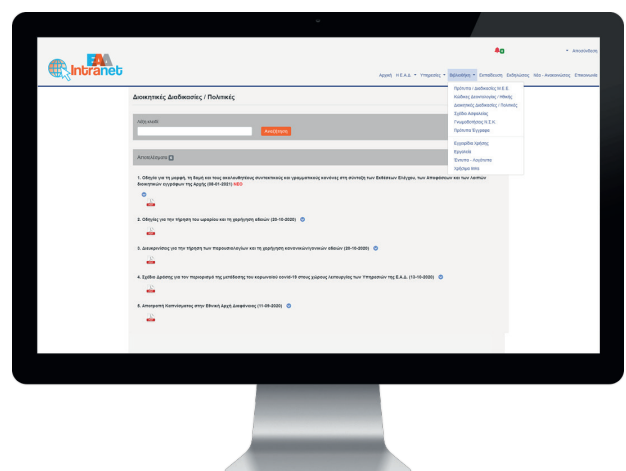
Intranet

Αποσύνδεση

Αρχική Η.Ε.Α.Δ. Υπηρεσίες Βιβλιοθήκη Εκπαίδευση Εκδηλώσεις Νέα - Ανακοινώσεις Επικοινωνία

Πρότυπα / Διαδικασίες Η.Ε.Α.
Κώδικας Δεοντολογίας / Ηθικής
Διοικητικές Διαδικασίες / Πολιτικές
Σχέδιο Ασφαλείας
Γνωμοδοτήσεις Η.Σ.Κ.
Πρότυπα Έγγραφα
Εγχειρίδιο Χρήσης
Εργαλεία
Έντυπα - Λογότυπα
Χρήσιμα links

Διοικητικές Διαδικασίες / Πολιτικές

Λέξη-κλειδί

Αναζήτηση

Αποτελέσματα

1. Οδηγός για τη μορφή, τη δομή και τους ακολουθητέους συντακτικούς και γραμματικούς κανόνες στη σύνταξη των Εκθέσεων Ελέγχου, των Αποφάσεων και των λοιπών διοικητικών εγγράφων της Αρχής (08-01-2021) NEO

2. Οδηγίες για την τήρηση του αρχείου και τη χορήγηση αδειών (30-10-2020)

3. Διευκρινήσεις για την τήρηση των παρουσιολογίων και τη χορήγηση κανονικών/γονικών αδειών (20-10-2020)

4. Σχέδιο Δράσης για την περιορισμό της μετάδοσης του κορωνοϊού covid-19 στους χώρους λειτουργίας των Υπηρεσιών της Ε.Α.Δ. (13-10-2020)

5. Απογραφή Καταγγελιών στην Εθνική Αρχή Διαφάνειας (11-09-2020)